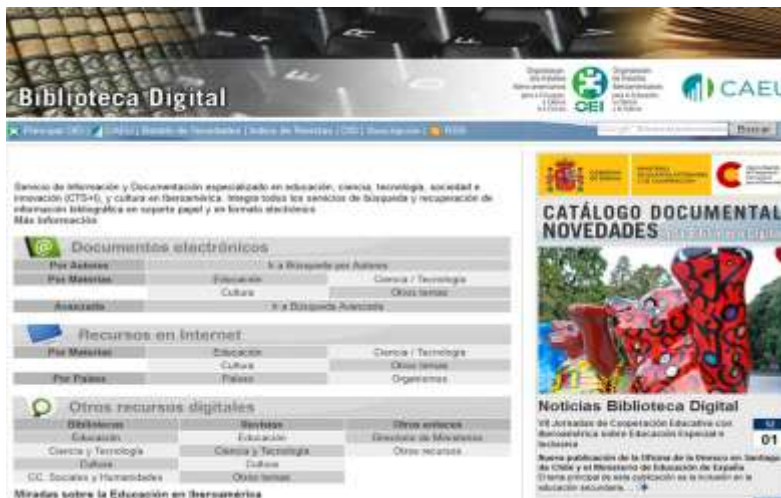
Biblioteca Digital

OEI

CAEU

Principal OEI | CAEU | Boletín de Novedades | Índice de Revistas | CREI | Suscripción | RSS

Buscar

Servicio de Información y Documentación especializado en educación, ciencia, tecnología, sociedad e innovación (CTS+I), y cultura en Iberoamérica. Integra todos los servicios de búsqueda y recuperación de información bibliográfica en soporte papel y en formato electrónico.
Más información

Documentos electrónicos

| Por Autores | Ir a Búsqueda por Autores | |
|---|---|---|
| Por Materias | Educación | Ciencia / Tecnología |
| | Cultura | Otros temas |
| Avanzada | Ir a Búsqueda Avanzada | |

Recursos en Internet

| Por Materias | Educación | Ciencia / Tecnología |
|---|---|---|
| | Cultura | Otros temas |
| Por Países | Países | Organismos |

Otros recursos digitales

| Bibliotecas | Revistas | Otros enlaces |
|---|---|---|
| Educación | Educación | Directorio de Ministerios |
| Ciencia y Tecnología | Ciencia y Tecnología | Otros recursos |
| Cultura | Cultura | |
| CC. Sociales y Humanidades | Otros temas | |

Miradas sobre la Educación en Iberoamérica

CATÁLOGO DOCUMENTAL
NOVEDADES

Noticias Biblioteca Digital

VII Jornadas de Cooperación Educativa con Iberoamérica sobre Educación Especial e Inclusiva

01

Nueva publicación de la Oficina de la Unesco en Santiago de Chile y el Ministerio de Educación de España
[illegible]